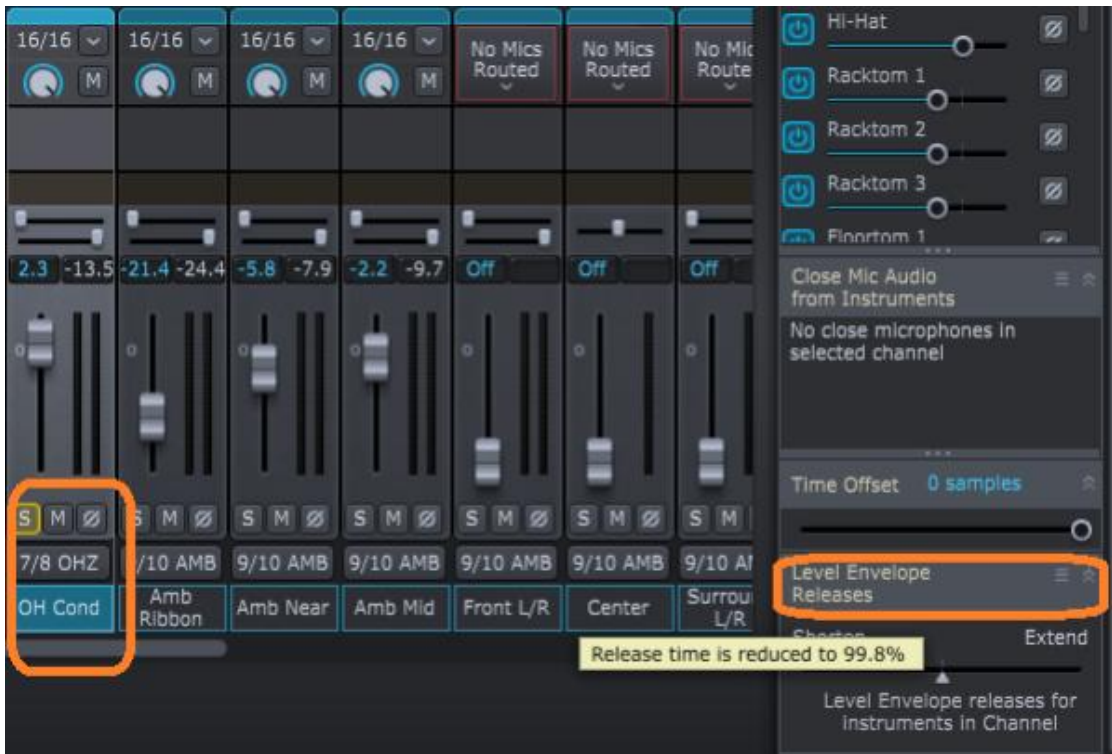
16/16 M
16/16 M
16/16 M
16/16 M
No Mics Routed
No Mics Routed
No Mic Route

2.3 -13.5
-21.4 -24.4
-5.8 -7.9
-2.2 -9.7
Off
Off
Off

0
0
0
0
0
0
0

S M Ø
S M Ø
S M Ø
S M Ø
S M Ø
S M Ø
S M

7/8 OHZ
/10 AMB
9/10 AMB
9/10 AMB
9/10 AMB
9/10 AMB
9/10 A

OH Cond
Amb Ribbon
Amb Near
Amb Mid
Front L/R
Center
Surrou L/R

Hi-Hat
Racktom 1
Racktom 2
Racktom 3
Floortom 1

Close Mic Audio from Instruments
No close microphones in selected channel

Time Offset 0 samples

Level Envelope Releases
Shorten Extend
Release time is reduced to 99.8%
Level Envelope releases for instruments in Channel